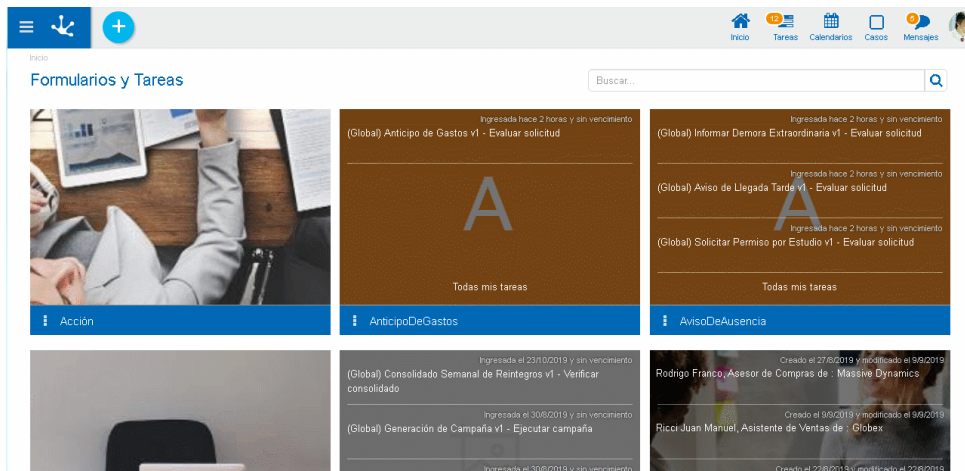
Inicio 12 Tareas Calendarios Casos 6 Mensajes

Inicio

Formularios y Tareas

Buscar...

Acción

Ingresada hace 2 horas y sin vencimiento
(Global) Anticipo de Gastos v1 - Evaluar solicitud

A

Todas mis tareas

AnticipoDeGastos

Ingresada hace 2 horas y sin vencimiento
(Global) Informar Demora Extraordinaria v1 - Evaluar solicitud

Ingresada hace 2 horas y sin vencimiento
(Global) Aviso de Llegada Tarde v1 - Evaluar solicitud

Ingresada hace 2 horas y sin vencimiento
(Global) Solicitar Permiso por Estudio v1 - Evaluar solicitud

Todas mis tareas

AvisoDeAusencia

Ingresada el 23/10/2019 y sin vencimiento
(Global) Consolidado Semanal de Reintegros v1 - Verificar consolidado

Ingresada el 30/8/2019 y sin vencimiento
(Global) Generación de Campaña v1 - Ejecutar campaña

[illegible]

Creado el 27/8/2019 y modificado el 9/9/2019
Rodrigo Franco, Asesor de Compras de : Massive Dynamics

Creado el 9/9/2019 y modificado el 9/9/2019
Ricci Juan Manuel, Asistente de Ventas de : Globex

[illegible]